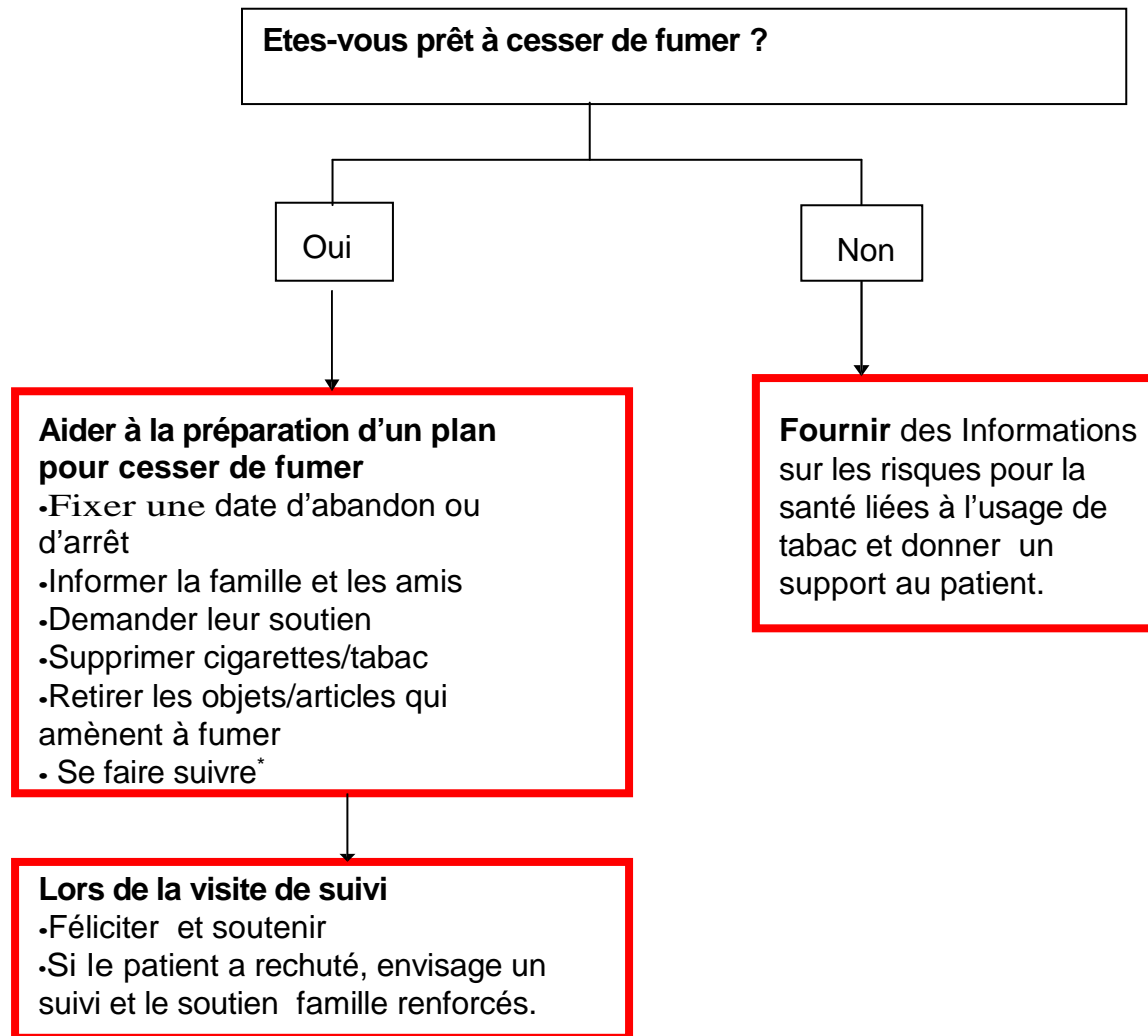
Etes-vous prêt à cesser de fumer ?

Oui

Non

**Aider à la préparation d'un plan pour cesser de fumer**
•Fixer une date d'abandon ou d'arrêt
•Informer la famille et les amis
•Demander leur soutien
•Supprimer cigarettes/tabac
•Retirer les objets/articles qui amènent à fumer
• Se faire suivre*

**Fournir** des Informations sur les risques pour la santé liées à l'usage de tabac et donner un support au patient.

**Lors de la visite de suivi**
•Féliciter et soutenir
•Si le patient a rechuté, envisage un suivi et le soutien famille renforcés.